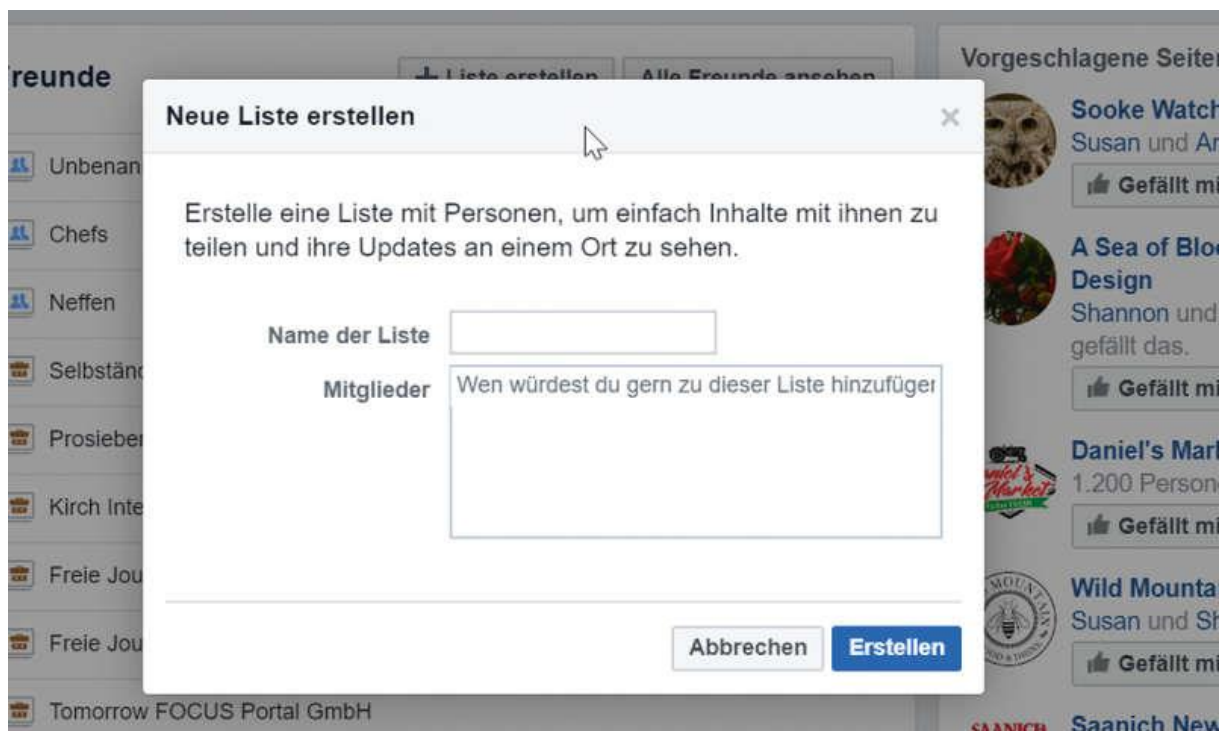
Freunde

+ Liste erstellen Alle Freunde ansehen

Unbenan

Chefs

Neffen

Selbstän

Prosieber

Kirch Inte

Freie Jou

Freie Jou

Tomorrow FOCUS Portal GmbH

Neue Liste erstellen ×

Erstelle eine Liste mit Personen, um einfach Inhalte mit ihnen zu teilen und ihre Updates an einem Ort zu sehen.

Name der Liste

Mitglieder Wen würdest du gern zu dieser Liste hinzufüger

Abbrechen Erstellen

Vorgeschlagene Seiter

Sooke Watch
Susan und Ar
Gefällt mi

A Sea of Blo
Design
Shannon und
gefällt das.
Gefällt mi

Daniel's Mar
1.200 Person
Gefällt mi

Wild Mounta
Susan und Sh
Gefällt mi

Saanich New